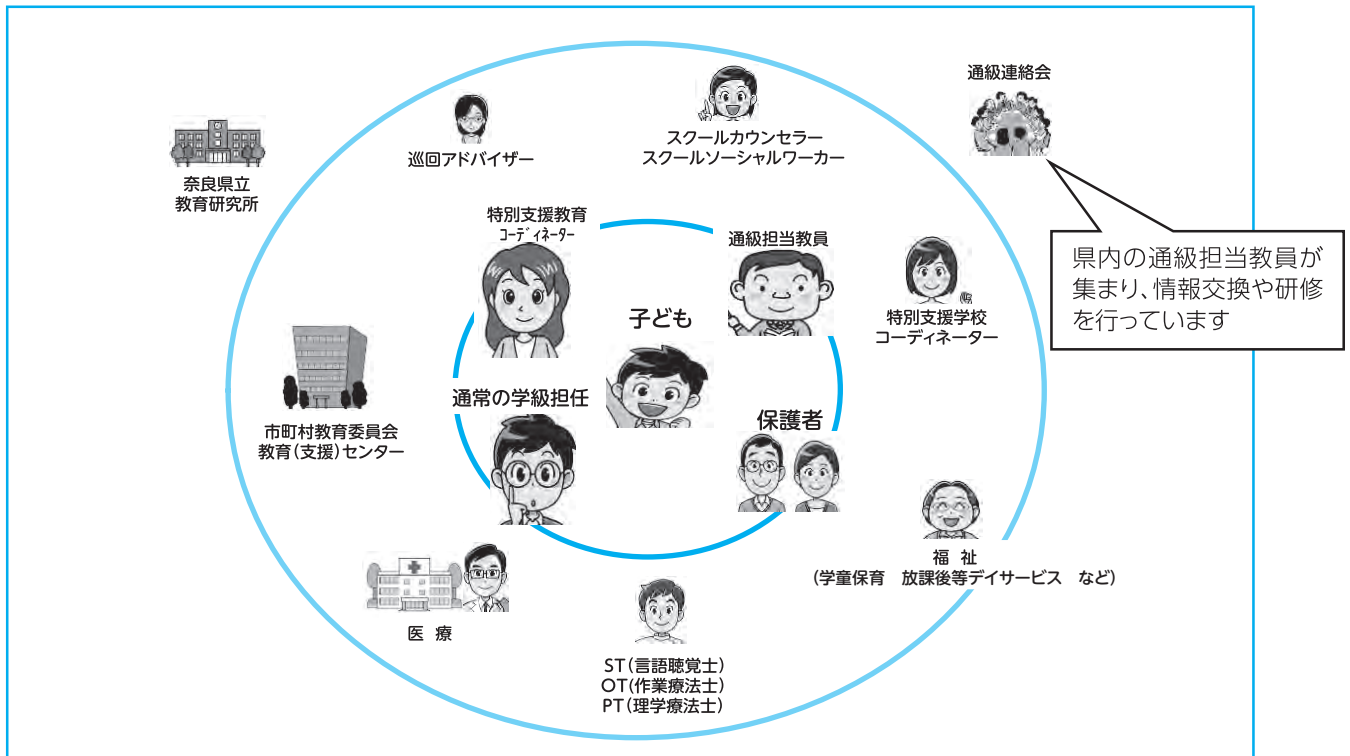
通級連絡会

奈良県立
教育研究所

巡回アドバイザー

スクールカウンセラー
スクールソーシャルワーカー

県内の通級担当教員が集まり、情報交換や研修を行っています

特別支援教育
コーディネーター

通級担当教員

子ども

特別支援学校
コーディネーター

市町村教育委員会
教育（支援）センター

通常の学級担任

保護者

福　祉
（学童保育　放課後等デイサービス　など）

医　療

ST（言語聴覚士）
OT（作業療法士）
PT（理学療法士）